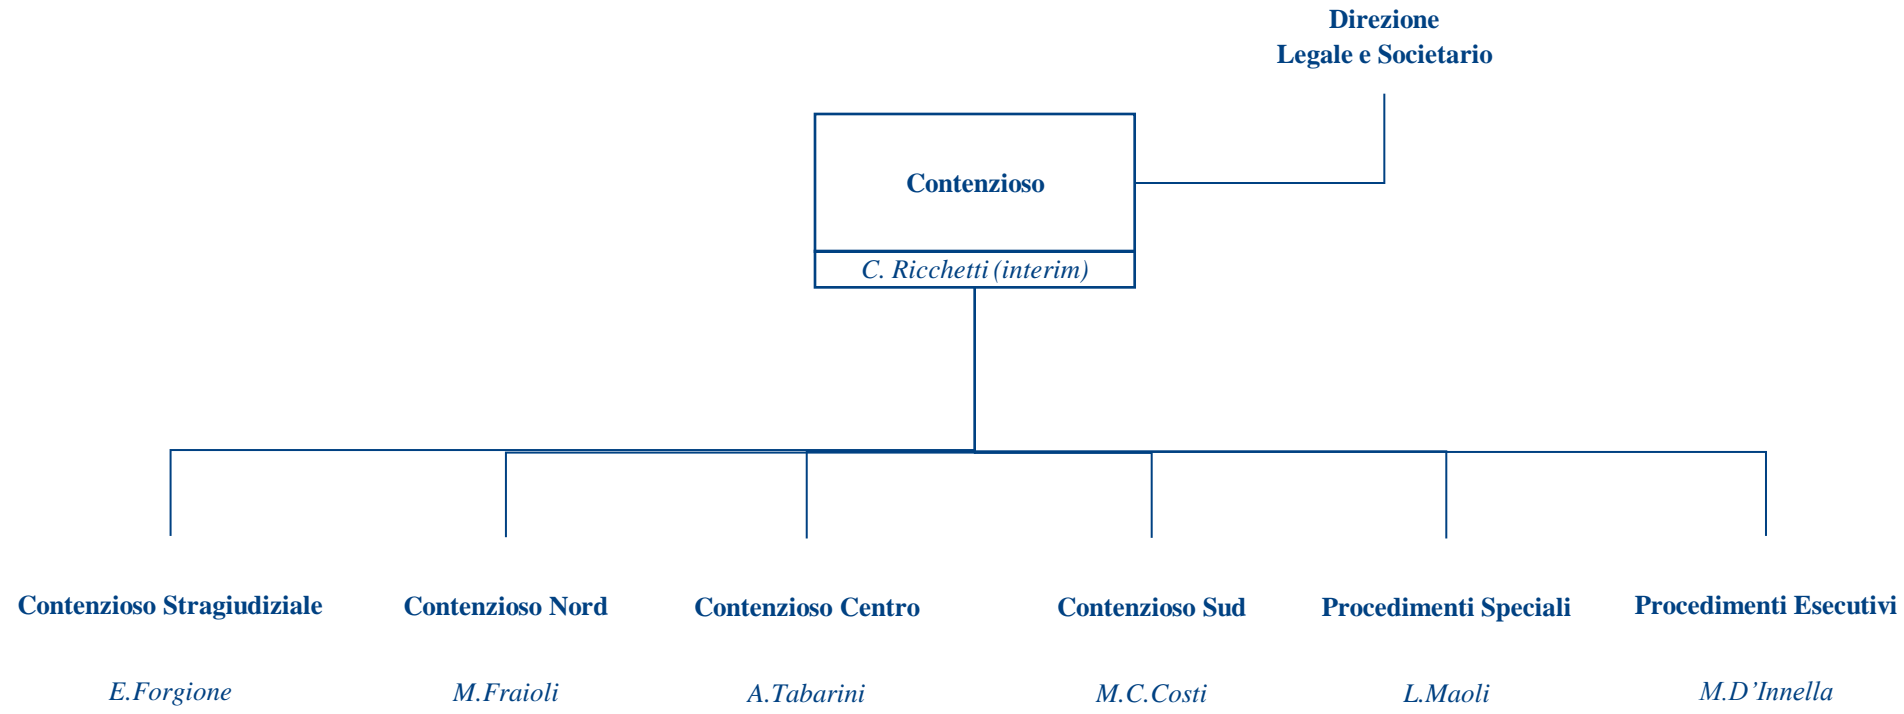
Direzione
Legale e Societario

Contenzioso

C. Ricchetti (interim)

Contenzioso Stragiudiziale

E.Forgione

Contenzioso Nord

M.Fraioli

Contenzioso Centro

A.Tabarini

Contenzioso Sud

M.C.Costi

Procedimenti Speciali

L.Maoli

Procedimenti Esecutivi

M.D'Innella